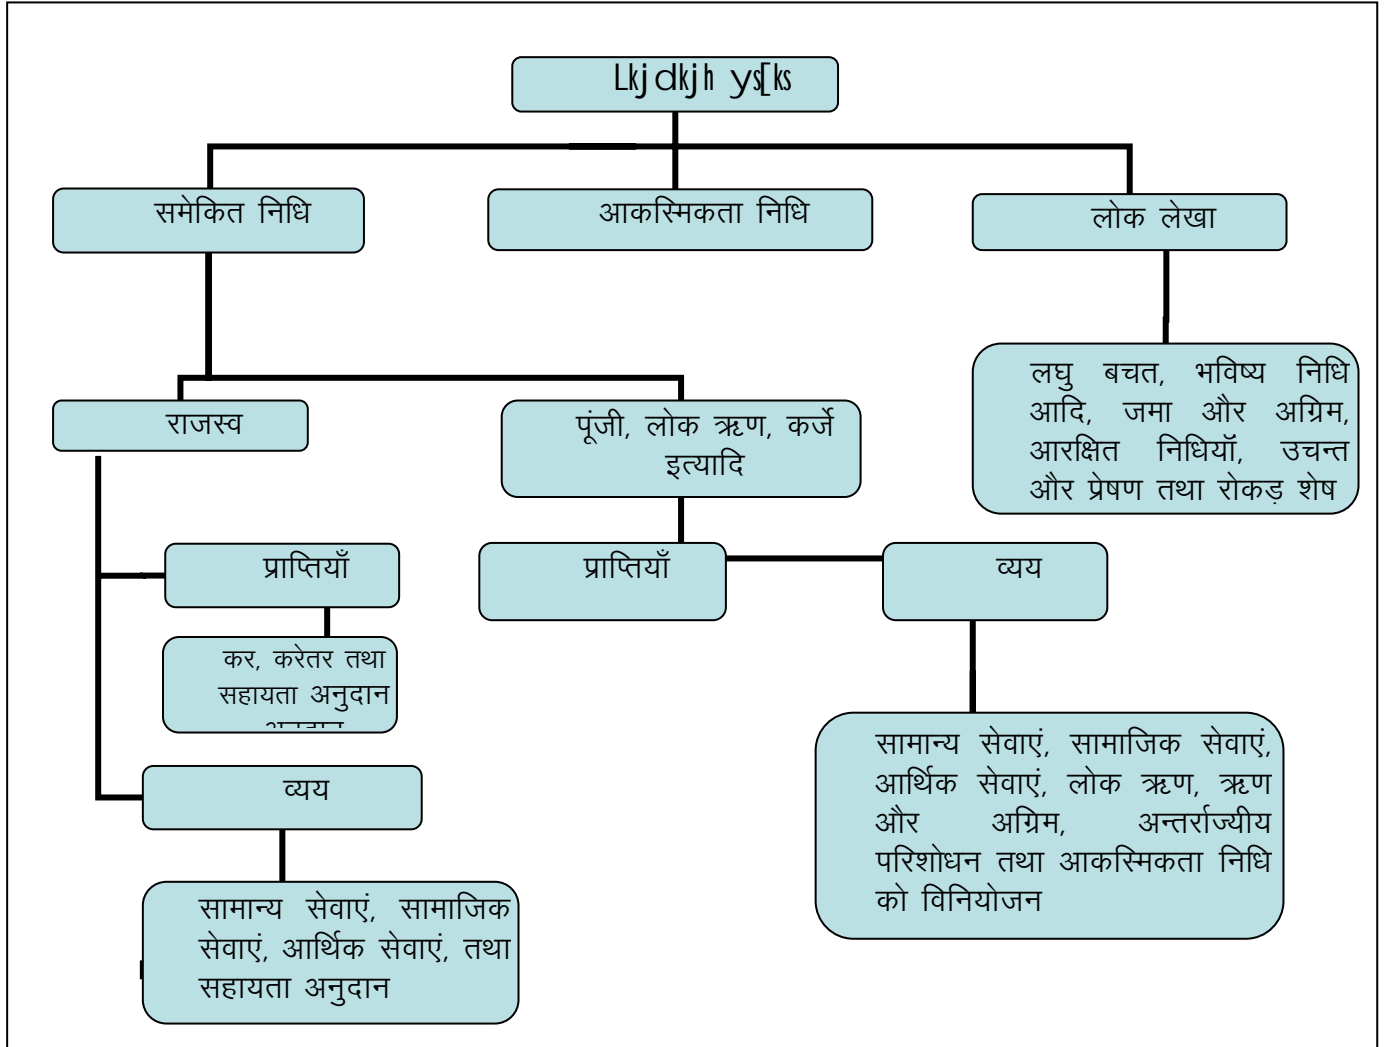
Lkjdkjh ys[ks

समेकित निधि

आकस्मिकता निधि

लोक लेखा

लघु बचत, भविष्य निधि आदि, जमा और अग्रिम, आरक्षित निधियॉं, उचन्त और प्रेषण तथा रोकड़ शेष

राजस्व

पूंजी, लोक ऋण, कर्जे इत्यादि

प्राप्तियाँ

कर, करेतर तथा सहायता अनुदान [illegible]

प्राप्तियाँ

व्यय

सामान्य सेवाएं, सामाजिक सेवाएं, आर्थिक सेवाएं, लोक ऋण, ऋण और अग्रिम, अन्तर्राज्यीय परिशोधन तथा आकस्मिकता निधि को विनियोजन

व्यय

सामान्य सेवाएं, सामाजिक सेवाएं, आर्थिक सेवाएं, तथा सहायता अनुदान